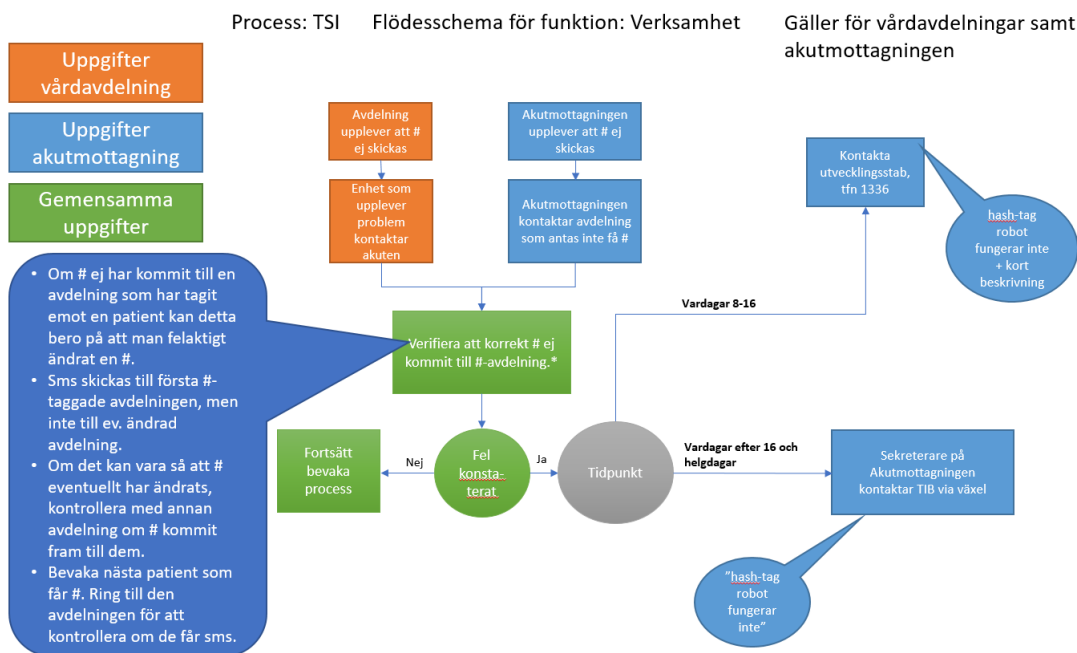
Process: TSI Flödesschema för funktion: Verksamhet Gäller för vårdavdelningar samt akutmottagningen

Uppgifter vårdavdelning

Uppgifter akutmottagning

Gemensamma uppgifter

- Om # ej har kommit till en avdelning som har tagit emot en patient kan detta bero på att man felaktigt ändrat en #.
- Sms skickas till första #-taggade avdelningen, men inte till ev. ändrad avdelning.
- Om det kan vara så att # eventuellt har ändrats, kontrollera med annan avdelning om # kommit fram till dem.
- Bevaka nästa patient som får #. Ring till den avdelningen för att kontrollera om de får sms.

Avdelning upplever att # ej skickas

Akutmottagningen upplever att # ej skickas

Enhet som upplever problem kontaktar akuten

Akutmottagningen kontaktar avdelning som antas inte få #

Verifiera att korrekt # ej kommit till #-avdelning.*

Fortsätt bevaka process

Nej

Fel konsta-terat

Ja

Tidpunkt

Vardagar 8-16

Kontakta utvecklingsstab, tfn 1336

hash-tag robot fungerar inte + kort beskrivning

Vardagar efter 16 och helgdagar

Sekreterare på Akutmottagningen kontaktar TIB via växel

"hash-tag robot fungerar inte"